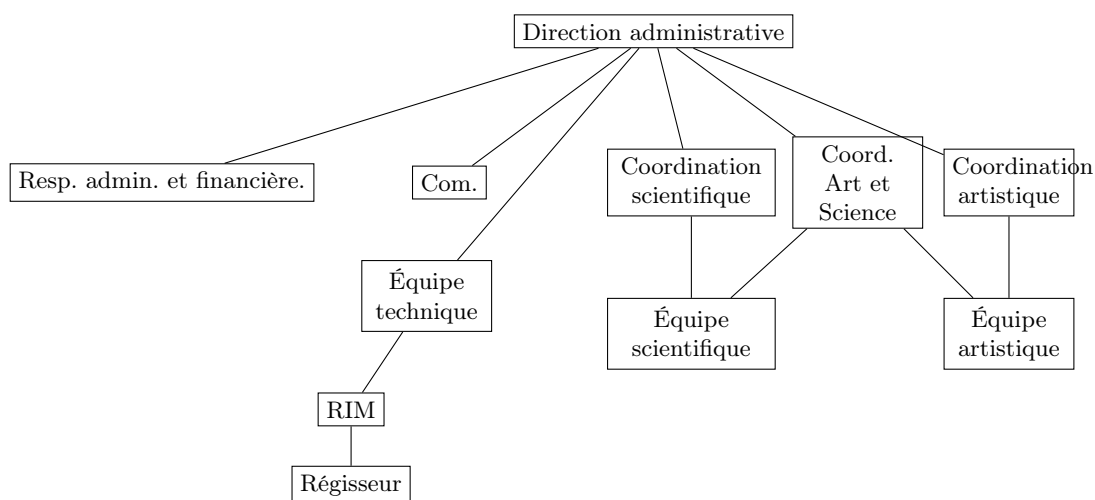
Direction administrative

Resp. admin. et financière.

Com.

Coordination scientifique

Coord. Art et Science

Coordination artistique

Équipe technique

Équipe scientifique

Équipe artistique

RIM

Régisseur